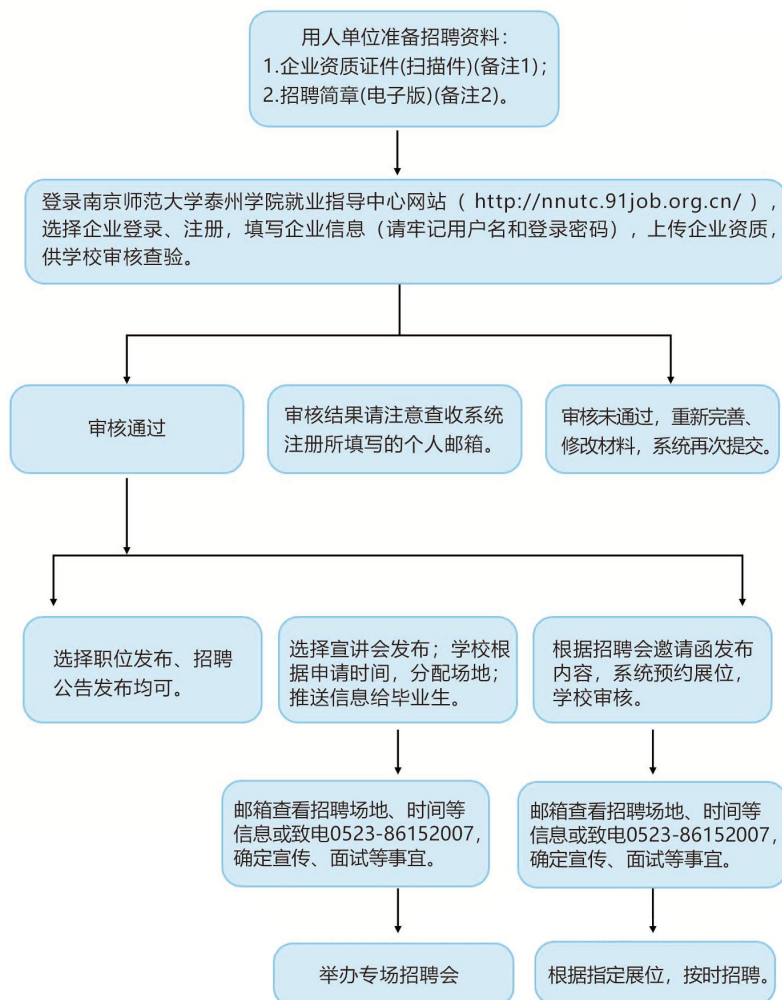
用人单位准备招聘资料：
1.企业资质证件(扫描件)(备注1)；
2.招聘简章(电子版)(备注2)。

登录南京师范大学泰州学院就业指导中心网站（ http://nnutc.91job.org.cn/ ），选择企业登录、注册，填写企业信息（请牢记用户名和登录密码），上传企业资质，供学校审核查验。

审核通过

审核结果请注意查收系统注册所填写的个人邮箱。

审核未通过，重新完善、修改材料，系统再次提交。

选择职位发布、招聘公告发布均可。

选择宣讲会发布；学校根据申请时间，分配场地；推送信息给毕业生。

根据招聘会邀请函发布内容，系统预约展位，学校审核。

邮箱查看招聘场地、时间等信息或致电0523-86152007，确定宣传、面试等事宜。

邮箱查看招聘场地、时间等信息或致电0523-86152007，确定宣传、面试等事宜。

举办专场招聘会

根据指定展位，按时招聘。